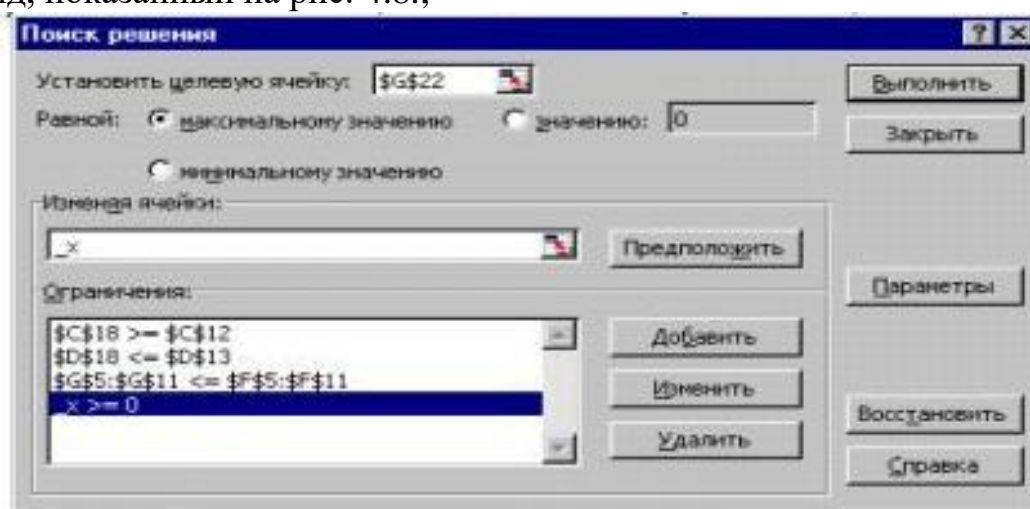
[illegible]д, показанный на рис. 4.8.,

Поиск решения

? ×

Установить целевую ячейку: $G$22

Равной: максимальному значению значению: 0

минимальному значению

Изменяя ячейки:

_x

Предположить

Ограничения:

$C$18 >= $C$12
$D$18 <= $D$13
$G$5:$G$11 <= $F$5:$F$11
_x >= 0

Добавить

Изменить

Удалить

Выполнить

Закрыть

Параметры

Восстановить

Справка